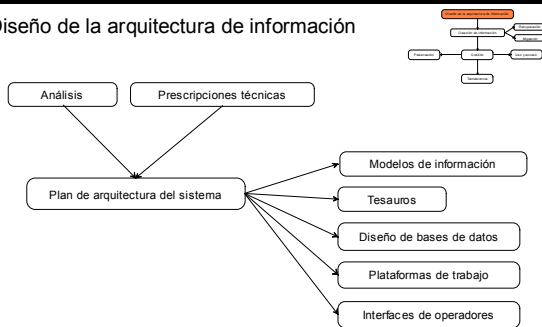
iseño de la arquitectura de información

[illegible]

Análisis

Prescripciones técnicas

Plan de arquitectura del sistema

Modelos de información

Tesauros

Diseño de bases de datos

Plataformas de trabajo

Interfaces de operadores